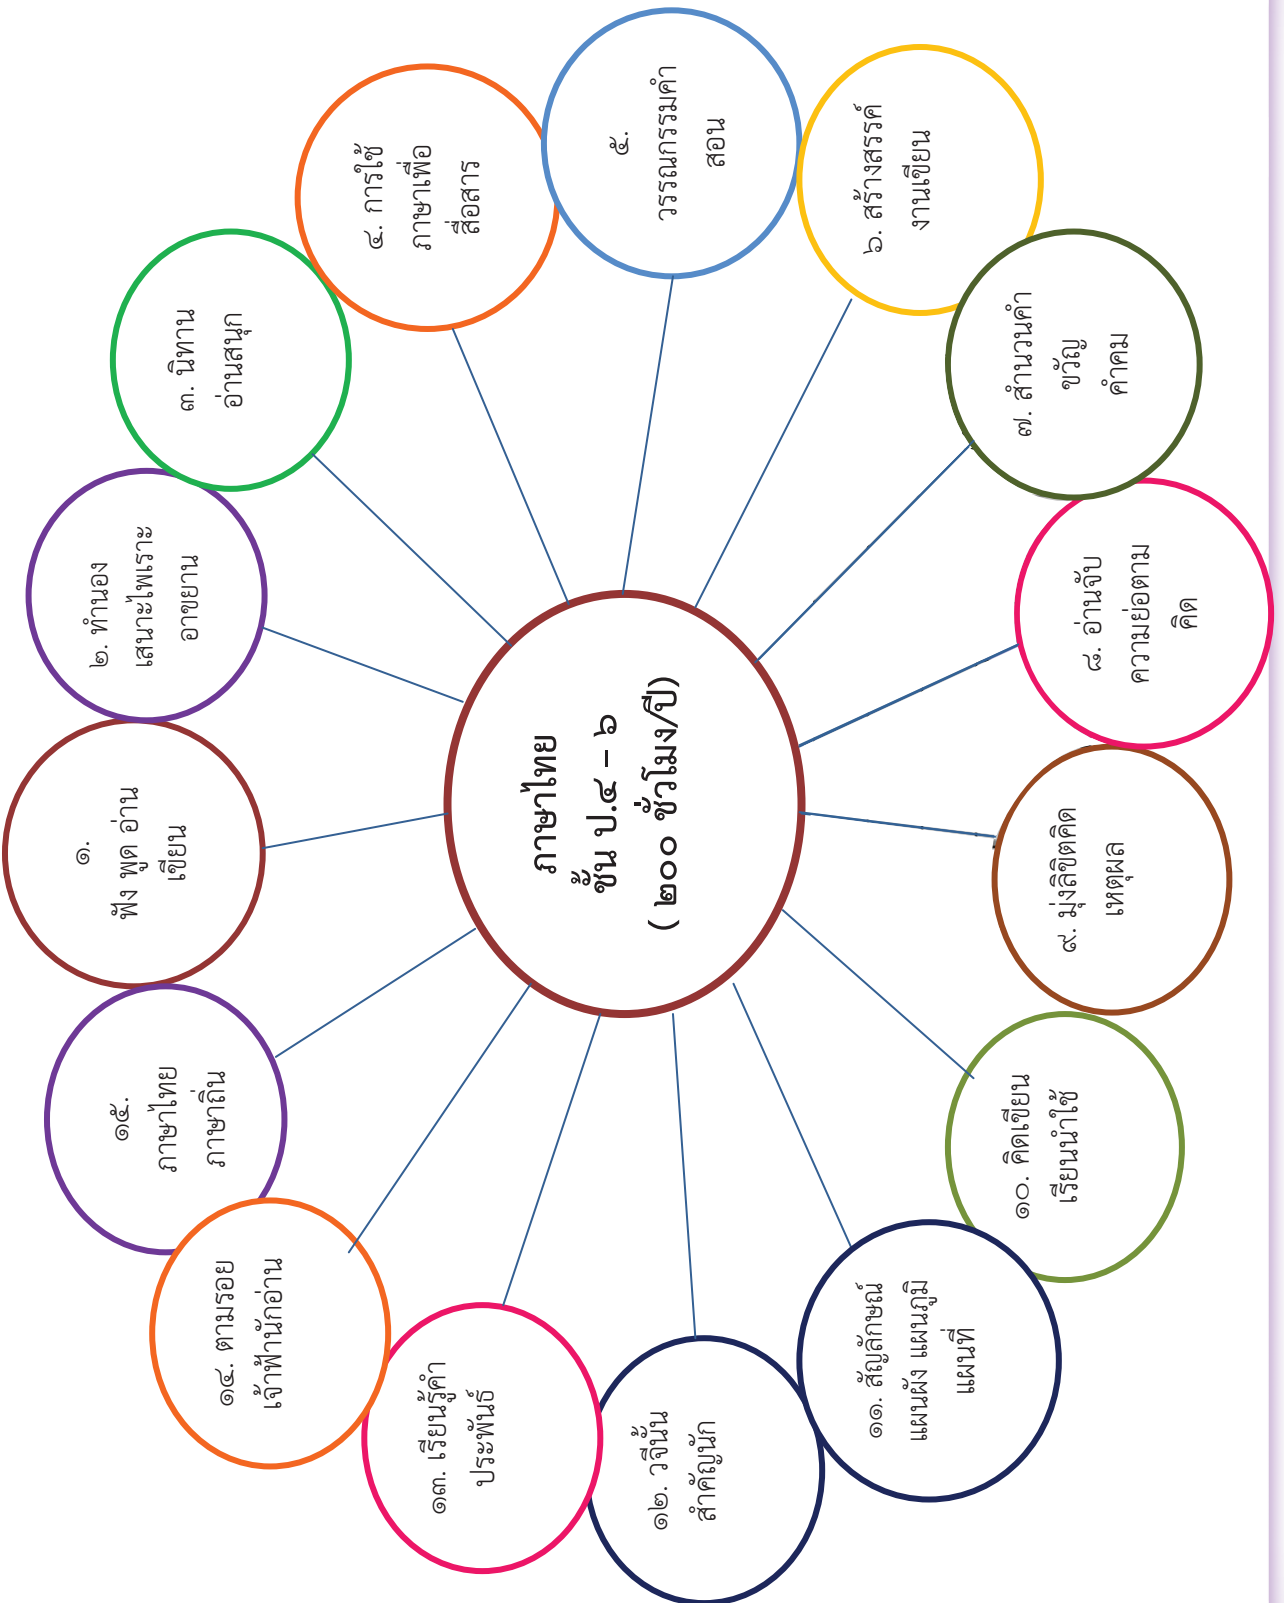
ภาษาไทย
ชั้น ป.๔ – ๖
( ๒๐๐ ชั่วโมง/ปี)

๑.
ฟัง พูด อ่าน
เขียน

๒. ทำนอง
เสนาะไพเราะ
อาขยาน

๓. นิทาน
อ่านสนุก

๔. การใช้
ภาษาเพื่อ
สื่อสาร

๕.
วรรณกรรมคำ
สอน

๖. สร้างสรรค์
งานเขียน

๗. สำนวนคำ
ขวัญ
คำคม

๘. อ่านจับ
ความย่อตาม
คิด

๙. มุ่งลิขิตคิด
เหตุผล

๑๐. คิดเขียน
เรียนนำใช้

๑๑. สัญลักษณ์
แผนผัง แผนภูมิ
แผนที่

๑๒. วจีนั้น
สำคัญนัก

๑๓. เรียนรู้คำ
ประพันธ์

๑๔. ตามรอย
เจ้าฟ้านักอ่าน

๑๕.
ภาษาไทย
ภาษาถิ่น